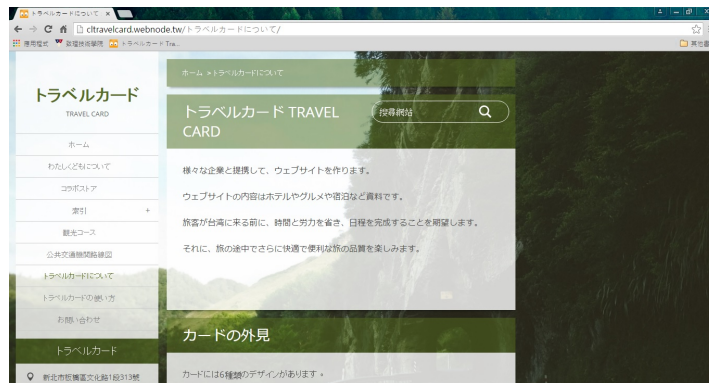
トラベルカードについて ×

cltravelcard.webnode.tw/トラベルカードについて/

應用程式 數據技術學院 トラベルカード Tra...

其他書

トラベルカード
TRAVEL CARD

ホーム
わたしどもについて
コラボストア
索引 +
観光コース
公共交通機関路線図
トラベルカードについて
トラベルカードの使い方
お問い合わせ

トラベルカード
新北市板橋區文化路1段313號

ホーム » トラベルカードについて

トラベルカード TRAVEL CARD

搜尋網站

様々な企業と提携して、ウェブサイトを作ります。

ウェブサイトの内容はホテルやグルメや宿泊など資料です。

旅客が台湾に来る前に、時間と労力を省き、日程を完成することを期望します。

それに、旅の途中でさらに快適で便利な旅の品質を楽しみます。

カードの外見

カードには6種類のデザインがあります。